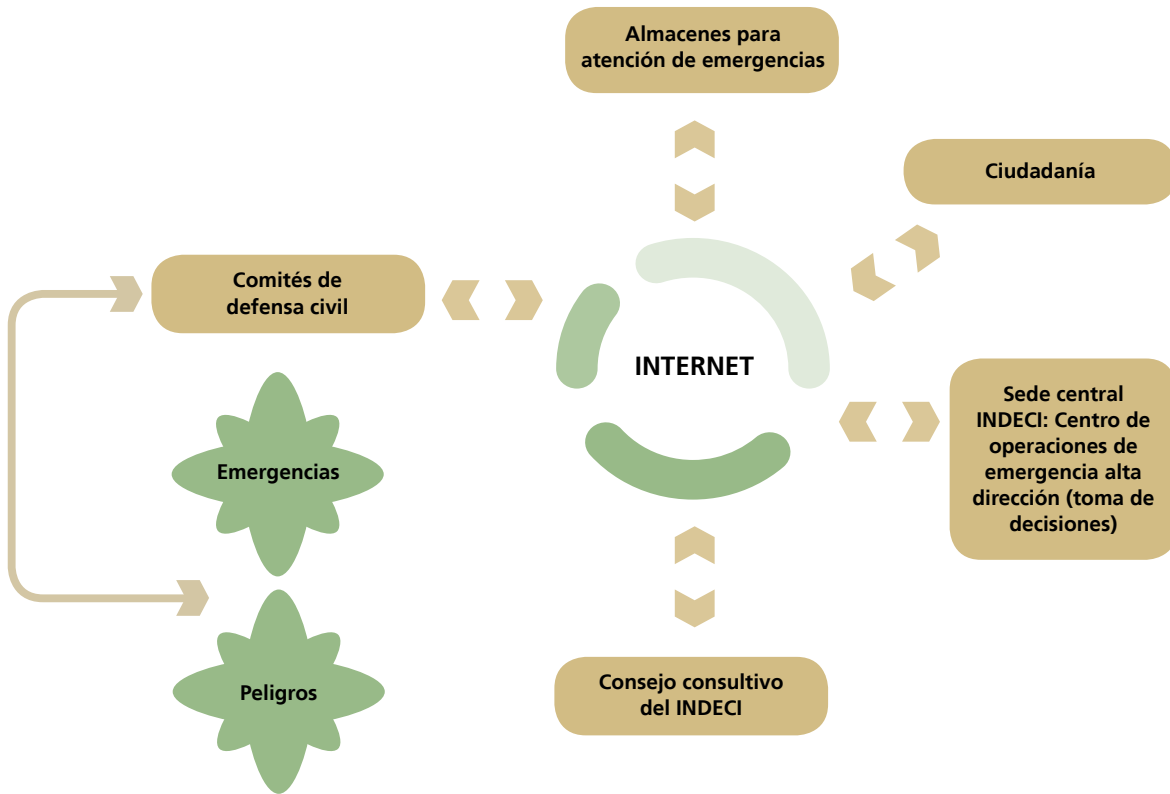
Almacenes para atención de emergencias

Ciudadanía

Comités de defensa civil

INTERNET

Sede central INDECI: Centro de operaciones de emergencia alta dirección (toma de decisiones)

Emergencias

Peligros

Consejo consultivo del INDECI